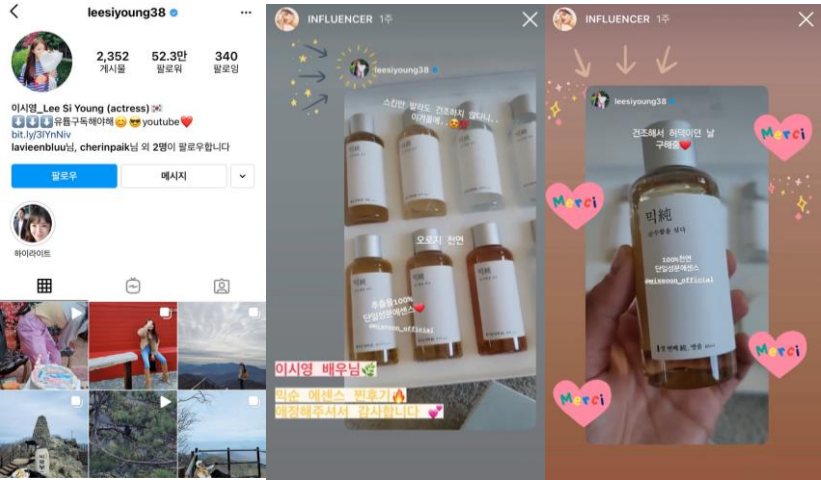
leesiyoung38

2,352 게시물
52.3만 팔로워
340 팔로잉

이시영_Lee Si Young (actress) 🇰🇷
⬇️⬇️⬇️유튜브구독해야해😊😎youtube❤️
bit.ly/3lYnNiv
lavieenbluu님, cherinpaik님 외 2명이 팔로우합니다

팔로우
메시지

하이라이트

INFLUENCER 1주

leesiyoung38

스킨만 발라도 건조하지 않더니... 이제봄에...

오로지 천연

미純

추출물100% 단일성분에센스 @misoon_official

이시영 배우님🌿

미순 에센스 찐후기🔥
애정해주셔서 감사합니다💕

INFLUENCER 1주

leesiyoung38

건조해서 허덕이던 날 구해줌❤️

미純

100%천연 단일성분에센스 @misoon_official

Merci
Merci
Merci
Merci